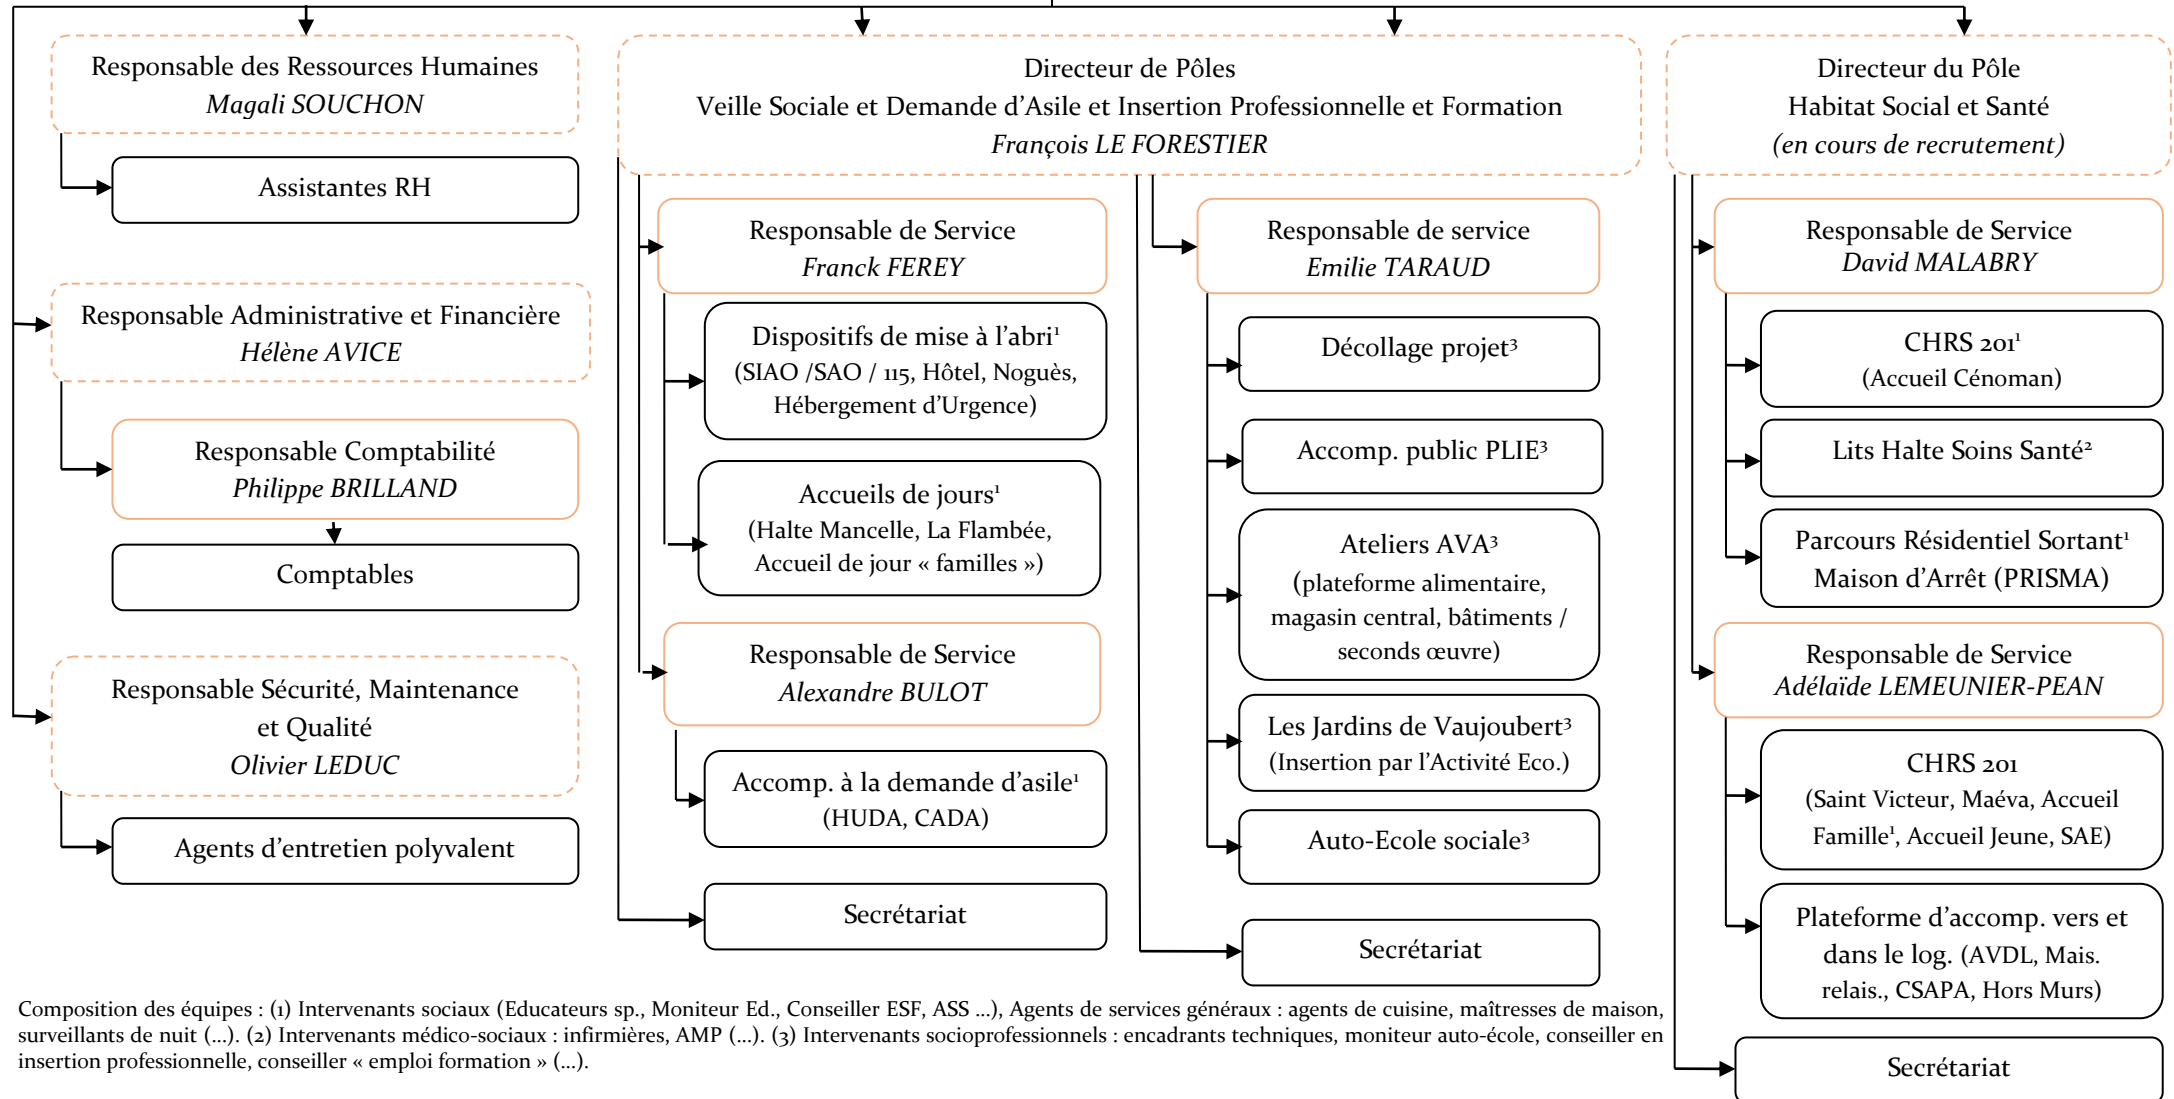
Responsable des Ressources Humaines
*Magali SOUCHON*

Assistantes RH

Responsable Administrative et Financière
*Hélène AVICE*

Responsable Comptabilité
*Philippe BRILLAND*

Comptables

Responsable Sécurité, Maintenance et Qualité
*Olivier LEDUC*

Agents d'entretien polyvalent

Directeur de Pôles
Veille Sociale et Demande d'Asile et Insertion Professionnelle et Formation
*François LE FORESTIER*

Responsable de Service
*Franck FEREY*

Dispositifs de mise à l'abri$^1$
(SIAO /SAO / 115, Hôtel, Noguès, Hébergement d'Urgence)

Accueils de jours$^1$
(Halte Mancelle, La Flambée, Accueil de jour « familles »)

Responsable de Service
*Alexandre BULOT*

Accomp. à la demande d'asile$^1$
(HUDA, CADA)

Secrétariat

Responsable de service
*Emilie TARAUD*

Décollage projet$^3$

Accomp. public PLIE$^3$

Ateliers AVA$^3$
(plateforme alimentaire, magasin central, bâtiments / seconds œuvre)

Les Jardins de Vaujoubert$^3$
(Insertion par l'Activité Eco.)

Auto-Ecole sociale$^3$

Secrétariat

Directeur du Pôle
Habitat Social et Santé
*(en cours de recrutement)*

Responsable de Service
*David MALABRY*

CHRS 201$^1$
(Accueil Cénoman)

Lits Halte Soins Santé$^2$

Parcours Résidentiel Sortant$^1$
Maison d'Arrêt (PRISMA)

Responsable de Service
*Adélaïde LEMEUNIER-PEAN*

CHRS 201
(Saint Victeur, Maéva, Accueil Famille$^1$, Accueil Jeune, SAE)

Plateforme d'accomp. vers et dans le log. (AVDL, Mais. relais., CSAPA, Hors Murs)

Secrétariat

Composition des équipes : (1) Intervenants sociaux (Educateurs sp., Moniteur Ed., Conseiller ESF, ASS …), Agents de services généraux : agents de cuisine, maîtresses de maison, surveillants de nuit (…). (2) Intervenants médico-sociaux : infirmières, AMP (…). (3) Intervenants socioprofessionnels : encadrants techniques, moniteur auto-école, conseiller en insertion professionnelle, conseiller « emploi formation » (…).